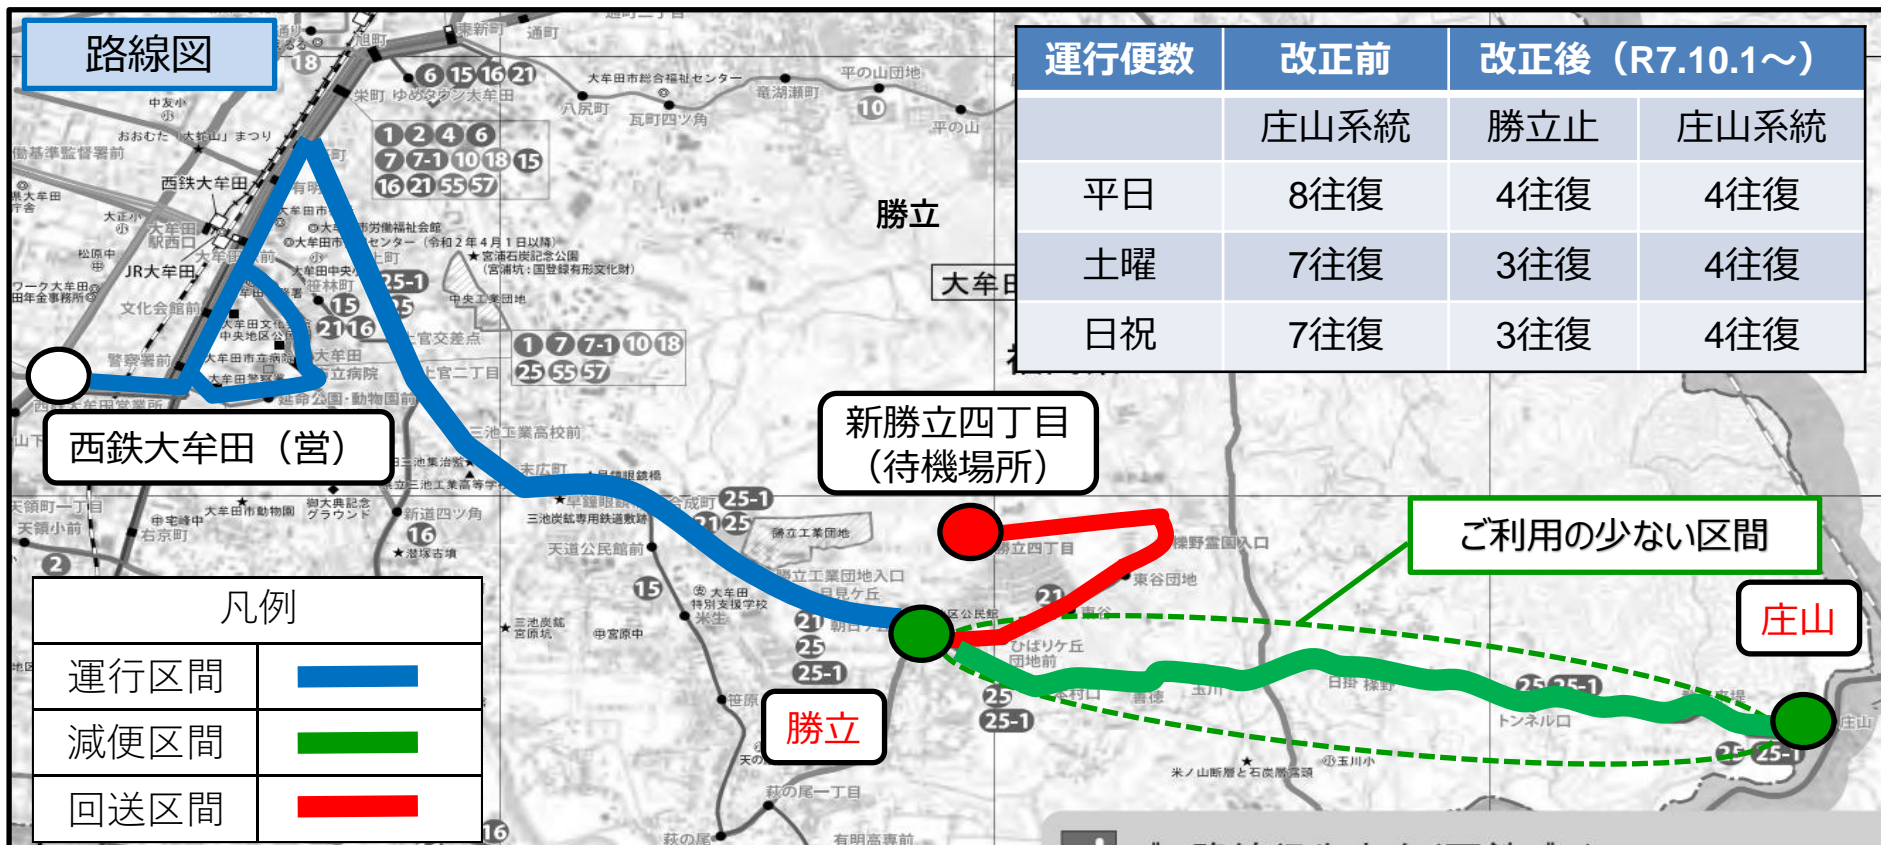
路線図

| 運行便数 | 改正前 | 改正後（R7.10.1～） | |
|---|---|---|---|
| | 庄山系統 | 勝立止 | 庄山系統 |
| 平日 | 8往復 | 4往復 | 4往復 |
| 土曜 | 7往復 | 3往復 | 4往復 |
| 日祝 | 7往復 | 3往復 | 4往復 |

勝立

大牟田

西鉄大牟田（営）

新勝立四丁目（待機場所）

ご利用の少ない区間

庄山

勝立

| 凡例 | |
|---|---|
| 運行区間 | |
| 減便区間 | |
| 回送区間 | |

西鉄大牟田
JR大牟田
文化会館前
警察署前
大牟田市総合福祉センター
竜湖瀬町
平の山団地
平の山
八尻町
瓦町四ツ角
栄町
ゆめタウン大牟田
有明
上官二丁目
三池工業高校前
末広町
新道四ツ角
天道公民館前
勝立工業団地入口
東谷団地
ひばりケ丘団地前
勝立四丁目
トンネル口
笹原
萩の尾一丁目
有明高専前
中友小
大正小
松原中
宮浦石炭記念公園
中央工業団地
延命公園・動物園前
天領町一丁目
天領小前
右京町
大牟田市動物園
米生
宮原中
勝立工業団地
成町
玉川小
庄山

18
6 15 16 21
1 2 4 6
7 7-1 10 18 15
16 21 55 57
25-1
15
21 16
1 7 7-1 10 18
25 55 57
25-1
21 25
16
2
15
21
25
25-1
10
25
25-1
25 25-1
25 25-1
16